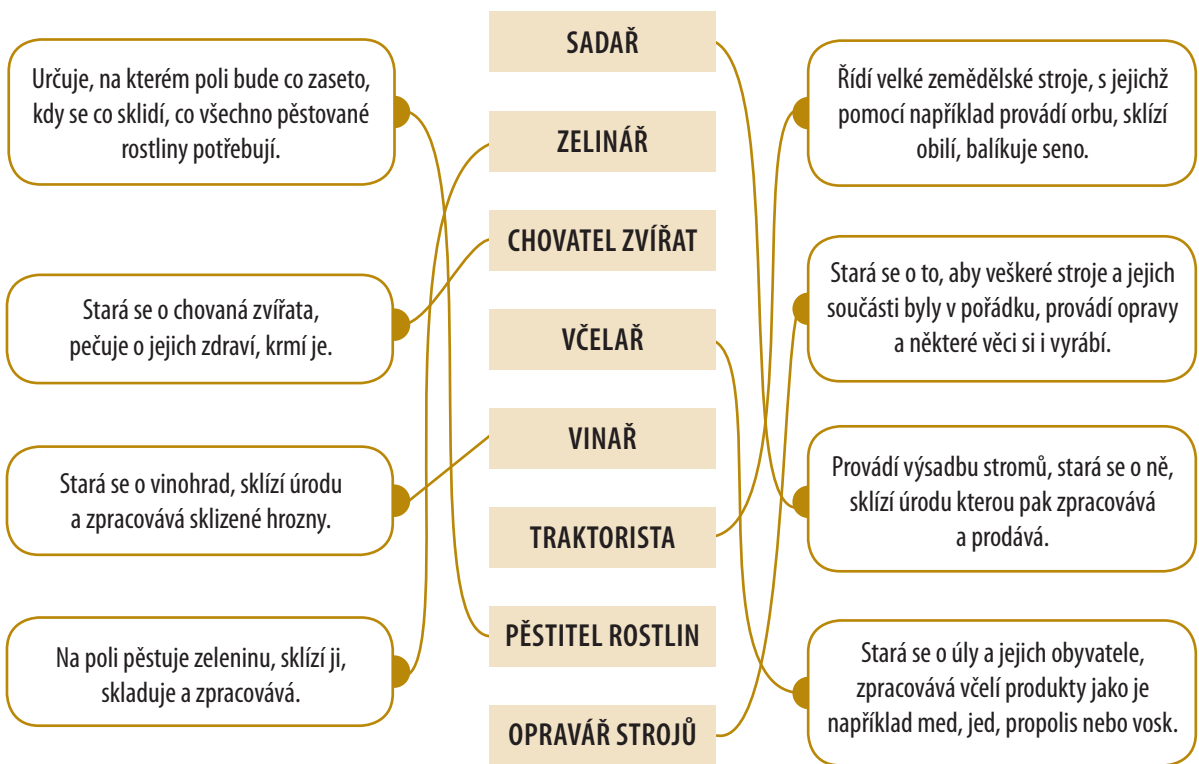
Určuje, na kterém poli bude co zaseto, kdy se co sklidí, co všechno pěstované rostliny potřebují.

Stará se o chovaná zvířata, pečuje o jejich zdraví, krmí je.

Stará se o vinohrad, sklízí úrodu a zpracovává sklizené hrozny.

Na poli pěstuje zeleninu, sklízí ji, skladuje a zpracovává.

SADAŘ

ZELINÁŘ

CHOVATEL ZVÍŘAT

VČELAŘ

VINAŘ

TRAKTORISTA

PĚSTITEL ROSTLIN

OPRAVÁŘ STROJŮ

Řídí velké zemědělské stroje, s jejichž pomocí například provádí orbu, sklízí obilí, balíkuje seno.

Stará se o to, aby veškeré stroje a jejich součásti byly v pořádku, provádí opravy a některé věci si i vyrábí.

Provádí výsadbu stromů, stará se o ně, sklízí úrodu kterou pak zpracovává a prodává.

Stará se o úly a jejich obyvatele, zpracovává včelí produkty jako je například med, jed, propolis nebo vosk.